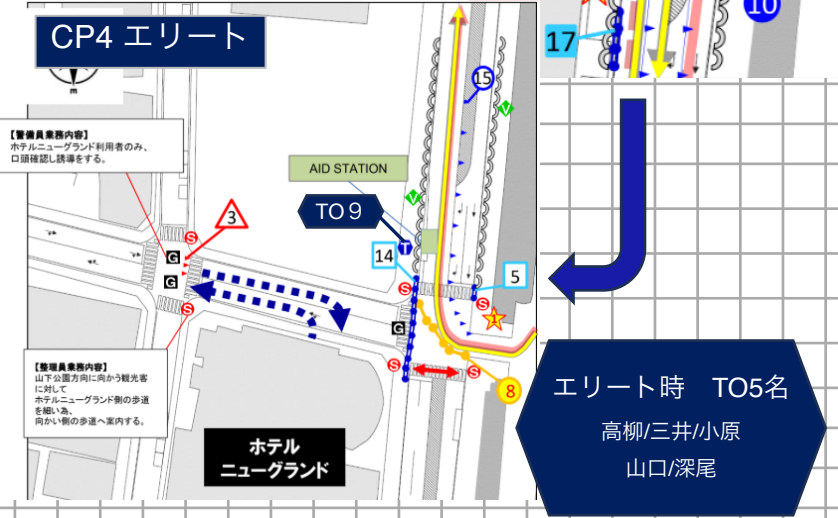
CP4 エリート

17

10

15

【警備員業務内容】
ホテルニューグランド利用者のみ、口頭確認し誘導をする。

AID STATION

TO９

3

G

G

S

S

T

14

5

S

S

1

G

S

S

8

【整理員業務内容】
山下公園方向に向かう観光客に対して
ホテルニューグランド側の歩道を細い為、
向かい側の歩道へ案内する。

ホテル
ニューグランド

エリート時　TO5名
高柳/三井/小原
山口/深尾